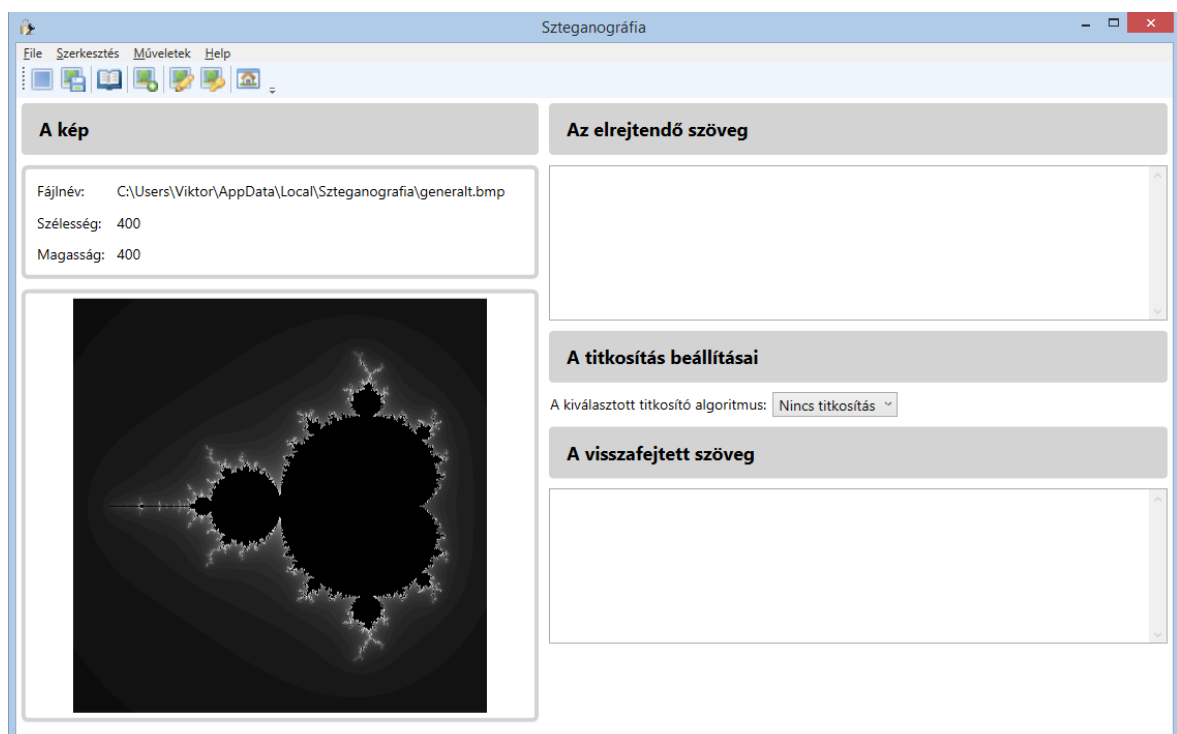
Szteganográfia

File Szerkesztés Műveletek Help

A kép

Fájlnév: C:\Users\Viktor\AppData\Local\Szteganografia\generalt.bmp

Szélesség: 400

Magasság: 400

Az elrejtendő szöveg

A titkosítás beállításai

A kiválasztott titkosító algoritmus: Nincs titkosítás

A visszafejtett szöveg